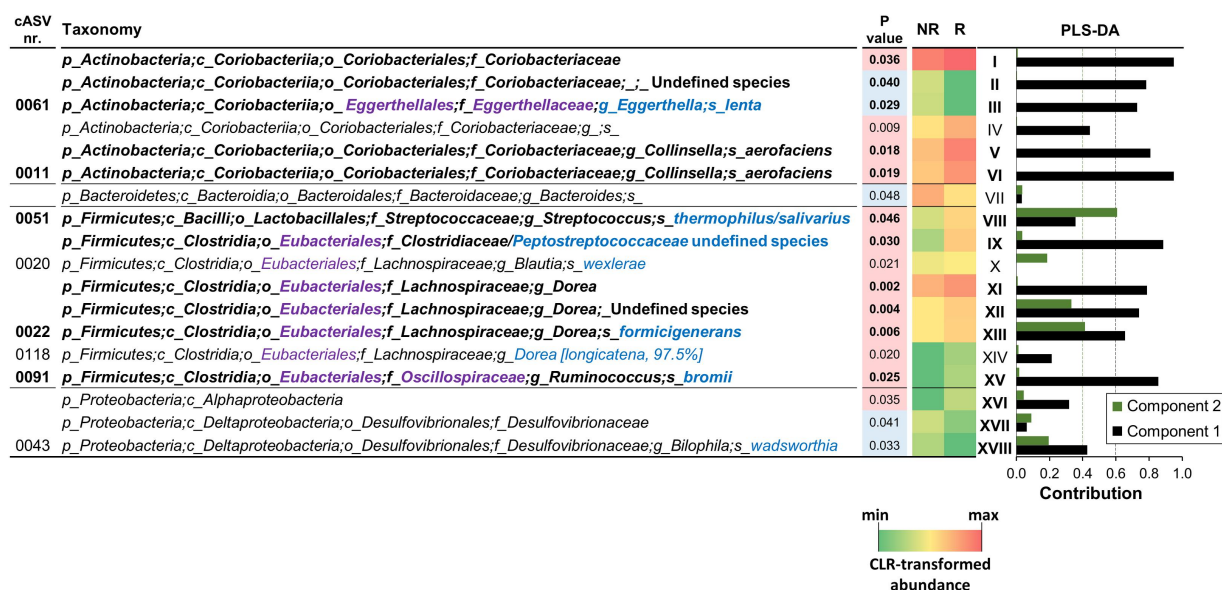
| cASV nr. | Taxonomy | P value | NR | R | PLS-DA |
|---|---|---|---|---|---|
| | p_Actinobacteria;c_Coriobacteriia;o_Coriobacteriales;f_Coriobacteriaceae | 0.036 | | | I |
| | p_Actinobacteria;c_Coriobacteriia;o_Coriobacteriales;f_Coriobacteriaceae;_;_ Undefined species | 0.040 | | | II |
| 0061 | p_Actinobacteria;c_Coriobacteriia;o_ Eggerthellales;f_Eggerthellaceae;g_Eggerthella;s_lenta | 0.029 | | | III |
| | p_Actinobacteria;c_Coriobacteriia;o_Coriobacteriales;f_Coriobacteriaceae;g_;s_ | 0.009 | | | IV |
| | p_Actinobacteria;c_Coriobacteriia;o_Coriobacteriales;f_Coriobacteriaceae;g_Collinsella;s_aerofaciens | 0.018 | | | V |
| 0011 | p_Actinobacteria;c_Coriobacteriia;o_Coriobacteriales;f_Coriobacteriaceae;g_Collinsella;s_aerofaciens | 0.019 | | | VI |
| | p_Bacteroidetes;c_Bacteroidia;o_Bacteroidales;f_Bacteroidaceae;g_Bacteroides;s_ | 0.048 | | | VII |
| 0051 | p_Firmicutes;c_Bacilli;o_Lactobacillales;f_Streptococcaceae;g_Streptococcus;s_thermophilus/salivarius | 0.046 | | | VIII |
| | p_Firmicutes;c_Clostridia;o_Eubacteriales;f_Clostridiaceae/Peptostreptococcaceae undefined species | 0.030 | | | IX |
| 0020 | p_Firmicutes;c_Clostridia;o_Eubacteriales;f_Lachnospiraceae;g_Blautia;s_wexlerae | 0.021 | | | X |
| | p_Firmicutes;c_Clostridia;o_Eubacteriales;f_Lachnospiraceae;g_Dorea | 0.002 | | | XI |
| | p_Firmicutes;c_Clostridia;o_Eubacteriales;f_Lachnospiraceae;g_Dorea;_Undefined species | 0.004 | | | XII |
| 0022 | p_Firmicutes;c_Clostridia;o_Eubacteriales;f_Lachnospiraceae;g_Dorea;s_formicigenerans | 0.006 | | | XIII |
| 0118 | p_Firmicutes;c_Clostridia;o_Eubacteriales;f_Lachnospiraceae;g_Dorea [longicatena, 97.5%] | 0.020 | | | XIV |
| 0091 | p_Firmicutes;c_Clostridia;o_Eubacteriales;f_Oscillospiraceae;g_Ruminococcus;s_bromii | 0.025 | | | XV |
| | p_Proteobacteria;c_Alphaproteobacteria | 0.035 | | | XVI |
| | p_Proteobacteria;c_Deltaproteobacteria;o_Desulfovibrionales;f_Desulfovibrionaceae | 0.041 | | | XVII |
| 0043 | p_Proteobacteria;c_Deltaproteobacteria;o_Desulfovibrionales;f_Desulfovibrionaceae;g_Bilophila;s_wadsworthia | 0.033 | | | XVIII |

Component 2
Component 1
0.0 0.2 0.4 0.6 0.8 1.0
Contribution

min max
CLR-transformed abundance